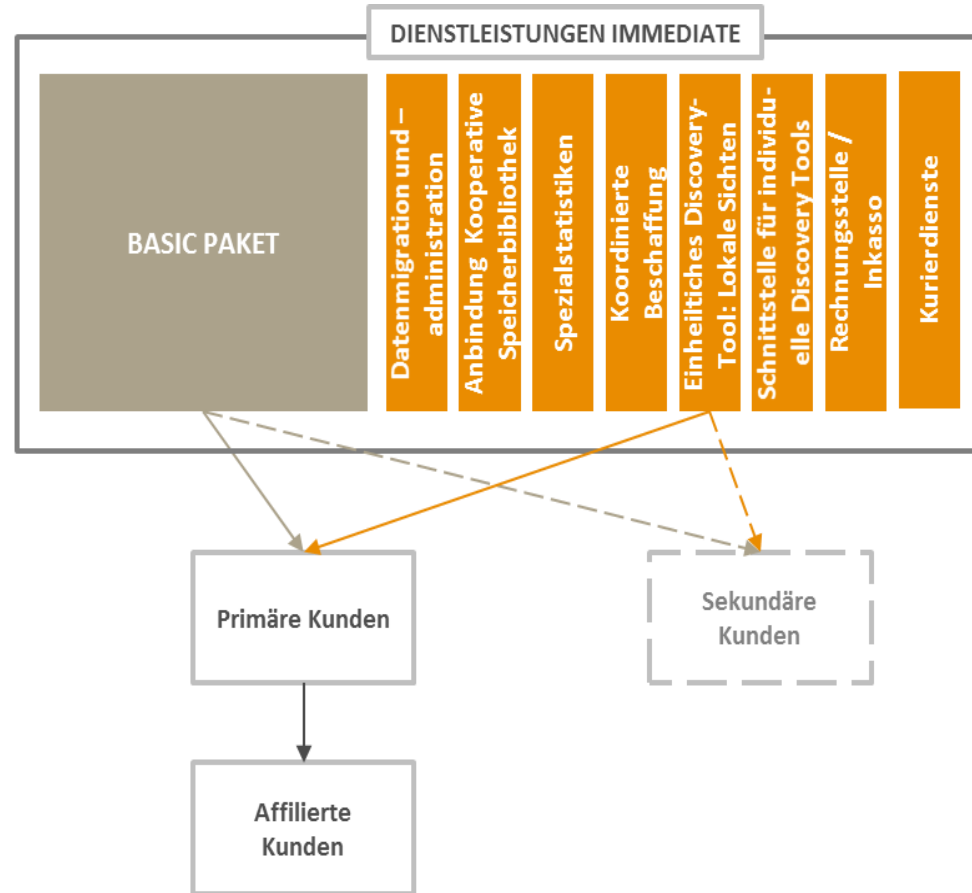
DIENSTLEISTUNGEN IMMEDIATE

BASIC PAKET

Datenmigration und –administration

Anbindung Kooperative Speicherbibliothek

Spezialstatistiken

Koordinierte Beschaffung

Einheitliches Discovery-Tool: Lokale Sichten

Schnittstelle für individuelle Discovery Tools

Rechnungsstelle / Inkasso

Kurierdienste

Primäre Kunden

Sekundäre Kunden

Affilierte Kunden